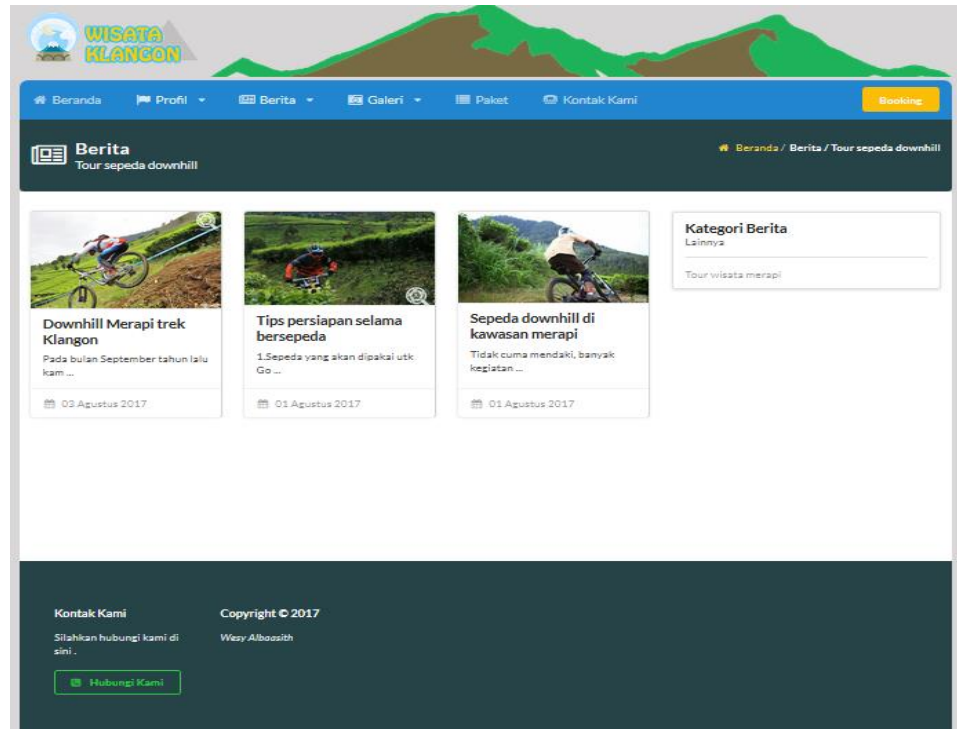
WISATA KLANGON

Beranda Profil Berita Galeri Paket Kontak Kami Booking

Berita
Tour sepeda downhill

Beranda / Berita / Tour sepeda downhill

Downhill Merapi trek Klangon
Pada bulan September tahun lalu kam ...
03 Agustus 2017

Tips persiapan selama bersepeda
1.Sepeda yang akan dipakai utk Go ...
01 Agustus 2017

Sepeda downhill di kawasan merapi
Tidak cuma mendaki, banyak kegiatan ...
01 Agustus 2017

Kategori Berita
Lainnya
Tour wisata merapi

Kontak Kami
Silahkan hubungi kami di sini .
Hubungi Kami

Copyright © 2017
Wasy Albaasith